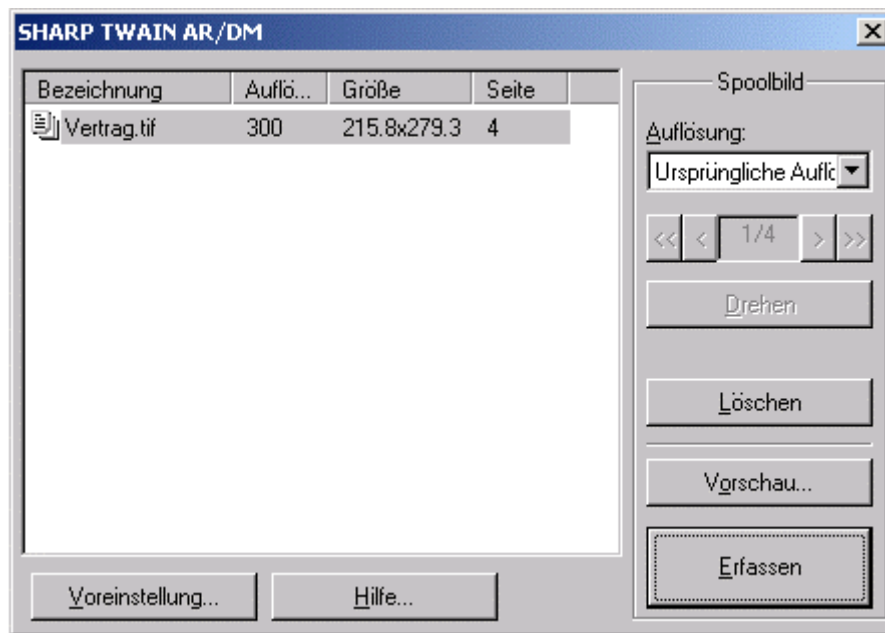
SHARP TWAIN AR/DM

| Bezeichnung | Auflö... | Größe | Seite |
|---|---|---|---|
| Vertrag.tif | 300 | 215.8x279.3 | 4 |

Spoolbild

Auflösung:

Ursprüngliche Auflö

<< < 1/4 > >>

Drehen

Löschen

Vorschau...

Erfassen

Voreinstellung...

Hilfe...